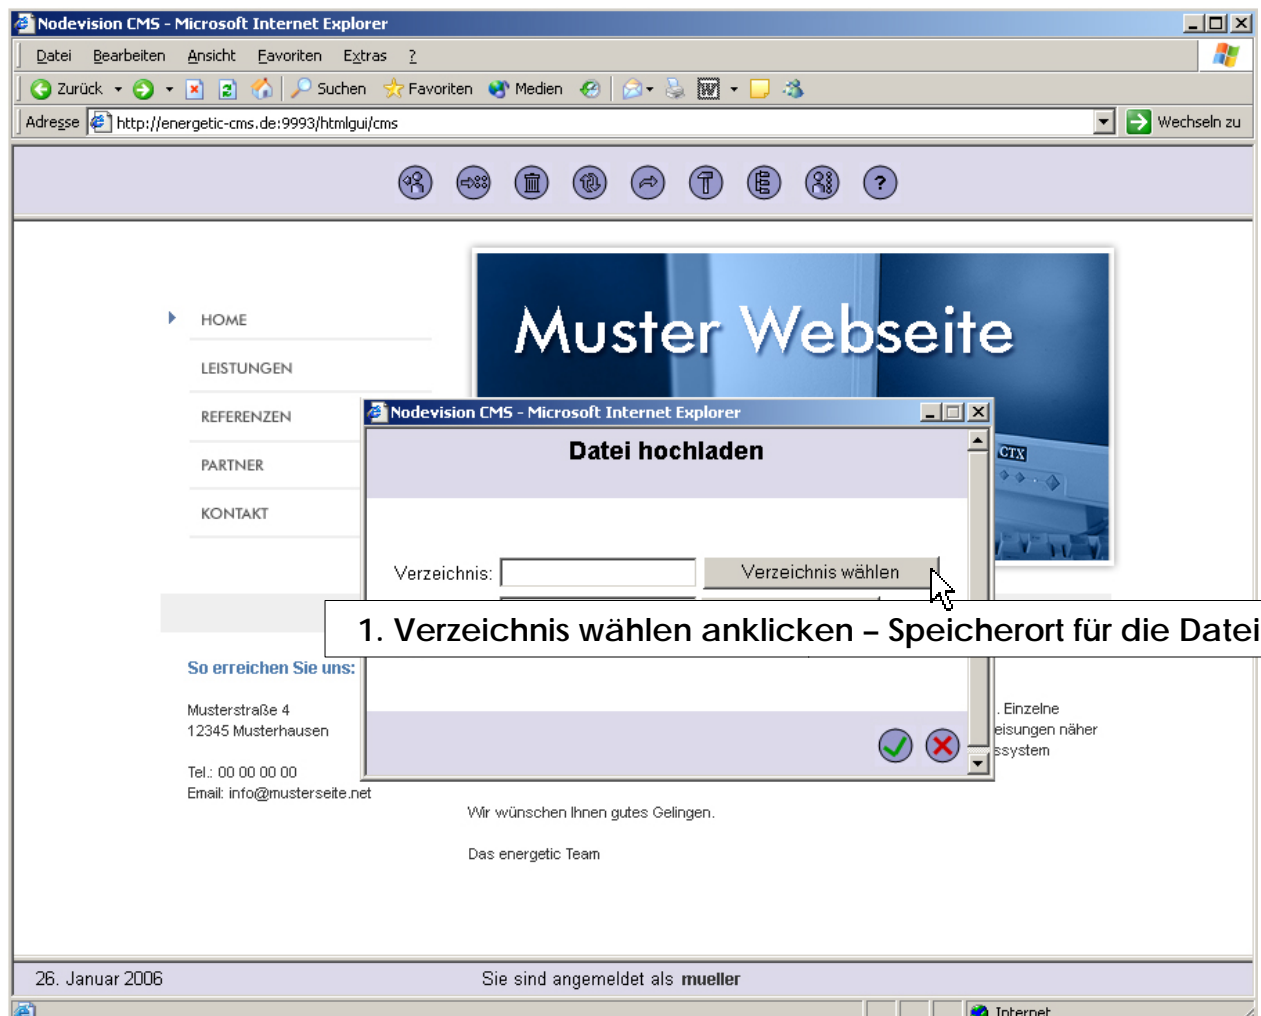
Nodevision CMS - Microsoft Internet Explorer

Datei Bearbeiten Ansicht Favoriten Extras ?

Zurück Suchen Favoriten Medien

Adresse http://energetic-cms.de:9993/htmlgui/cms

Wechseln zu

HOME

LEISTUNGEN

REFERENZEN

PARTNER

KONTAKT

Muster Webseite

CTX

Nodevision CMS - Microsoft Internet Explorer

Datei hochladen

Verzeichnis: Verzeichnis wählen

1. Verzeichnis wählen anklicken – Speicherort für die Datei

So erreichen Sie uns:

Musterstraße 4
12345 Musterhausen

Tel.: 00 00 00 00
Email: info@musterseite.net

. Einzelne
eisungen näher
ssystem

Wir wünschen Ihnen gutes Gelingen.

Das energetic Team

26. Januar 2006

Sie sind angemeldet als mueller

Internet